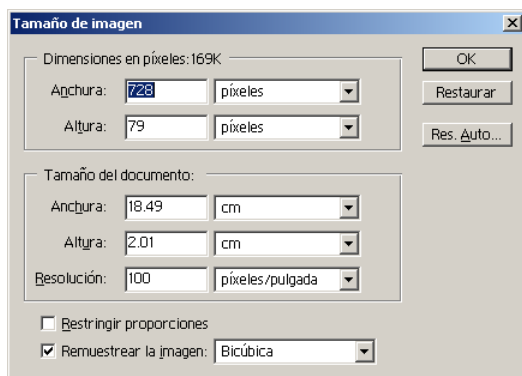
Tamaño de imagen

Dimensiones en píxeles:169K

Anchura: 728 píxeles

Altura: 79 píxeles

OK

Restaurar

Res. Auto...

Tamaño del documento:

Anchura: 18.49 cm

Altura: 2.01 cm

Resolución: 100 píxeles/pulgada

Restringir proporciones

Remuestrear la imagen: Bicúbica